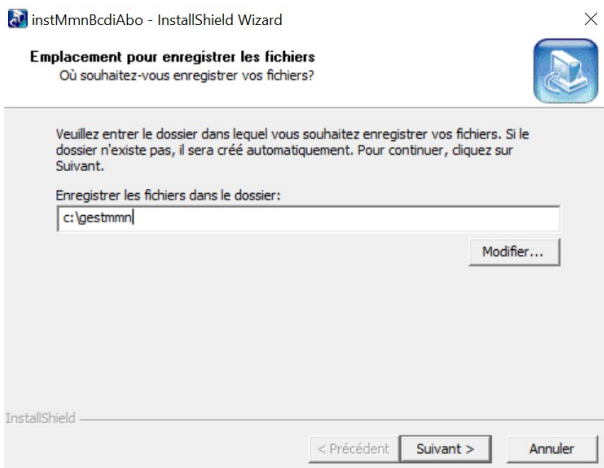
instMmnBcdiAbo - InstallShield Wizard

Emplacement pour enregistrer les fichiers
Où souhaitez-vous enregistrer vos fichiers?

Veuillez entrer le dossier dans lequel vous souhaitez enregistrer vos fichiers. Si le dossier n'existe pas, il sera créé automatiquement. Pour continuer, cliquez sur Suivant.

Enregistrer les fichiers dans le dossier:
c:\gestmmn

Modifier...

InstallShield

< Précédent
Suivant >
Annuler